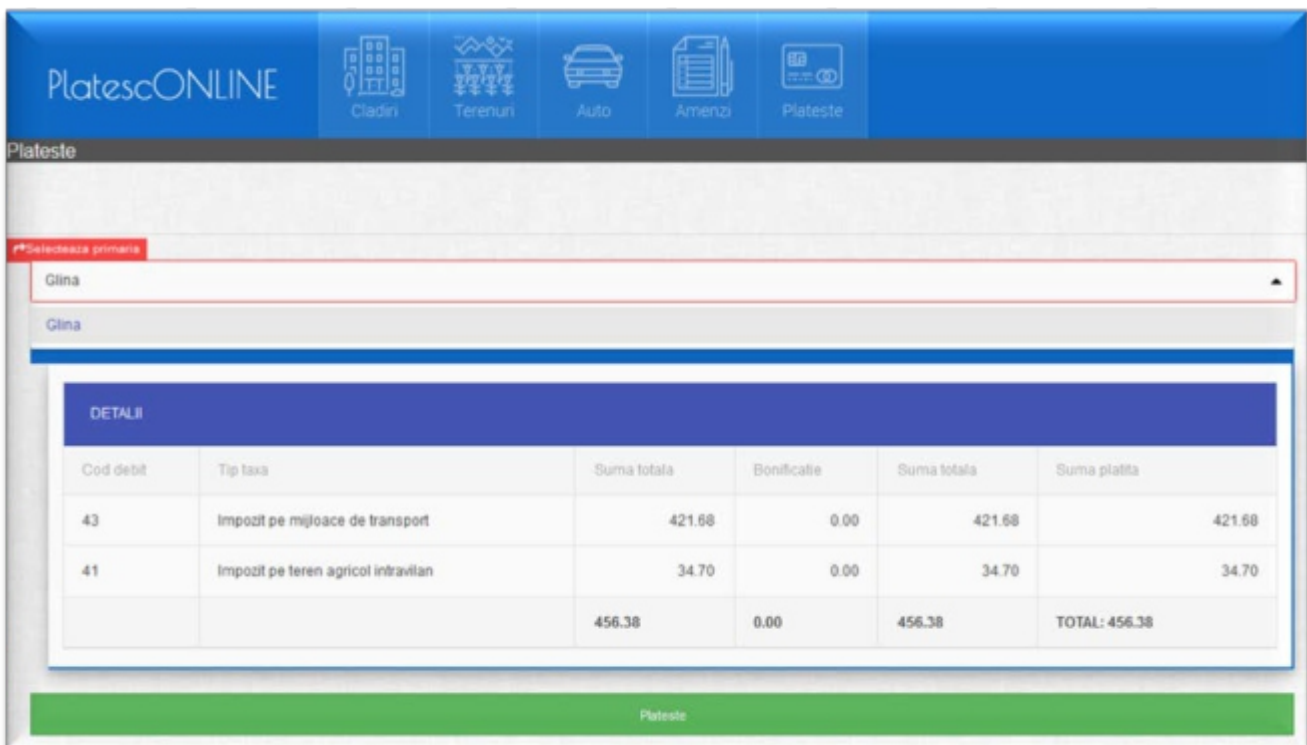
PlatescONLINE

Cladiri

Terenuri

Auto

Amenzi

Plateste

Plateste

Selecteaza primaria

Glina

Glina

DETALII

| Cod debit | Tip taxa | Suma totala | Bonificatie | Suma totala | Suma platita |
|---|---|---|---|---|---|
| 43 | Impozit pe mijloace de transport | 421.68 | 0.00 | 421.68 | 421.68 |
| 41 | Impozit pe teren agricol intravilan | 34.70 | 0.00 | 34.70 | 34.70 |
| | | 456.38 | 0.00 | 456.38 | TOTAL: 456.38 |

Plateste